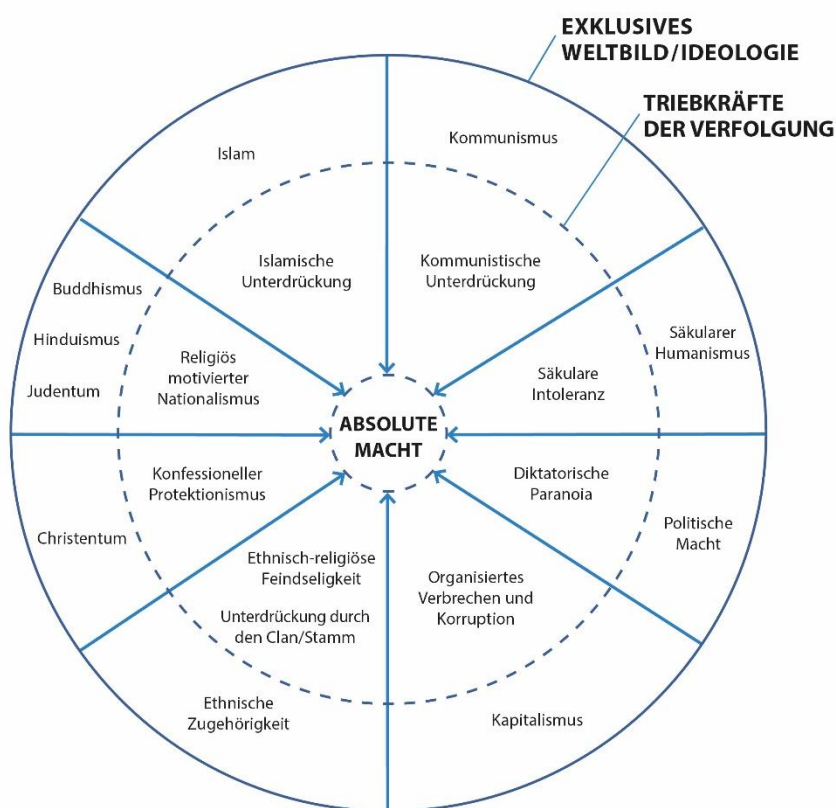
EXKLUSIVES
WELTBILD/IDEOLOGIE

TRIEBKRÄFTE
DER VERFOLGUNG

Islam

Kommunismus

Islamische Unterdrückung

Kommunistische Unterdrückung

Buddhismus

Hinduismus

Judentum

Religiös motivierter Nationalismus

Säkularer Humanismus

Säkulare Intoleranz

ABSOLUTE MACHT

Konfessioneller Protektionismus

Diktatorische Paranoia

Christentum

Politische Macht

Ethnisch-religiöse Feindseligkeit

Organisiertes Verbrechen und Korruption

Unterdrückung durch den Clan/Stamm

Ethnische Zugehörigkeit

Kapitalismus